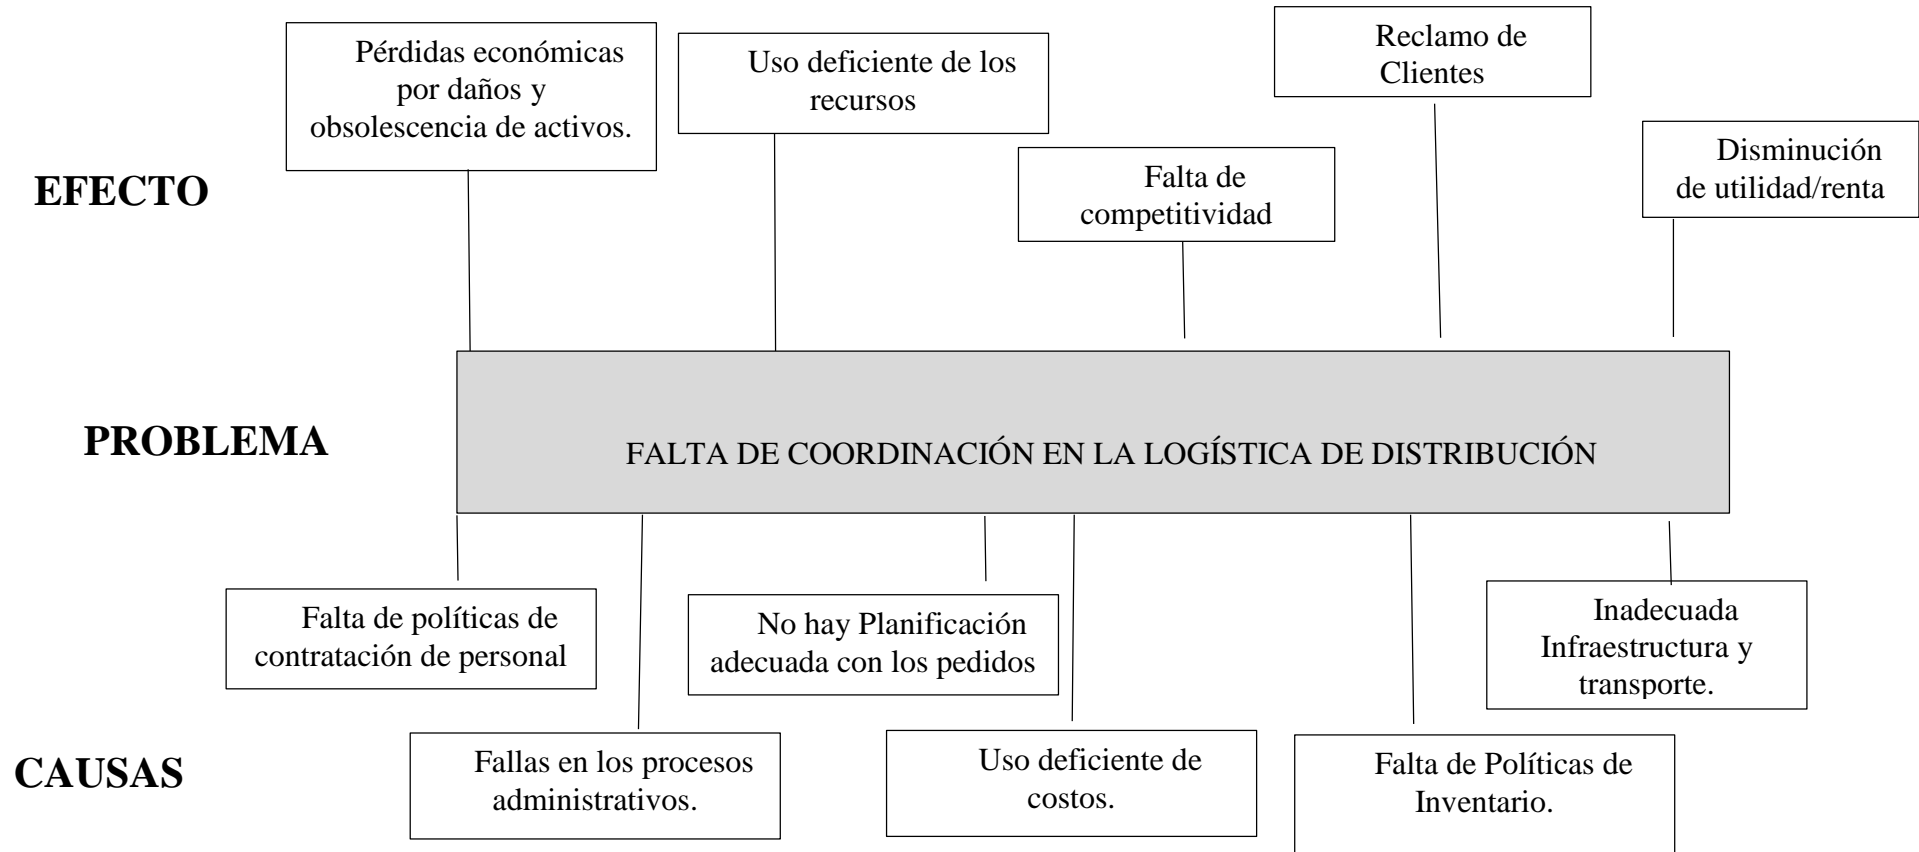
Pérdidas económicas por daños y obsolescencia de activos.

Uso deficiente de los recursos

Reclamo de Clientes

Falta de competitividad

Disminución de utilidad/renta

EFECTO

PROBLEMA

FALTA DE COORDINACIÓN EN LA LOGÍSTICA DE DISTRIBUCIÓN

Falta de políticas de contratación de personal

No hay Planificación adecuada con los pedidos

Inadecuada Infraestructura y transporte.

CAUSAS

Fallas en los procesos administrativos.

Uso deficiente de costos.

Falta de Políticas de Inventario.